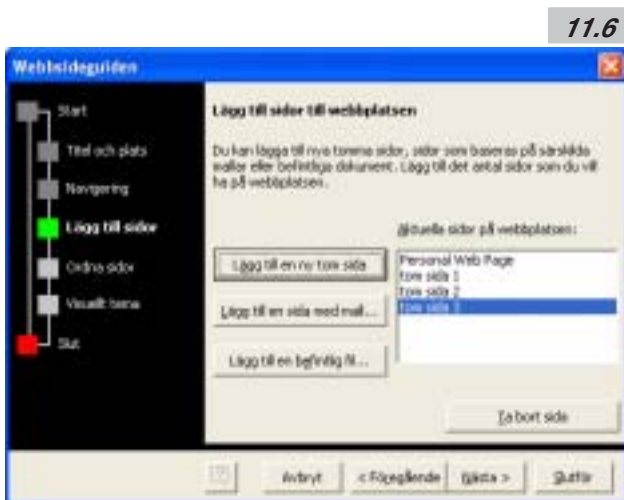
11.6

Webbsideguiden

Start

Titel och plats

Navigering

Lägg till sidor

Ordna sidor

Visuellt tema

Slut

Lägg till sidor till webbplatsen

Du kan lägga till nya tomma sidor, sidor som baseras på särskilda mallar eller befintliga dokument. Lägg till det antal sidor som du vill ha på webbplatsen.

Aktuella sidor på webbplatsen:

Personal Web Page
tom sida 1
tom sida 2
tom sida 3

Lägg till en ny tom sida

Lägg till en sida med mall...

Lägg till en befintlig fil...

Ta bort sida

Avbryt

< Föregående

Nästa >

Slutför